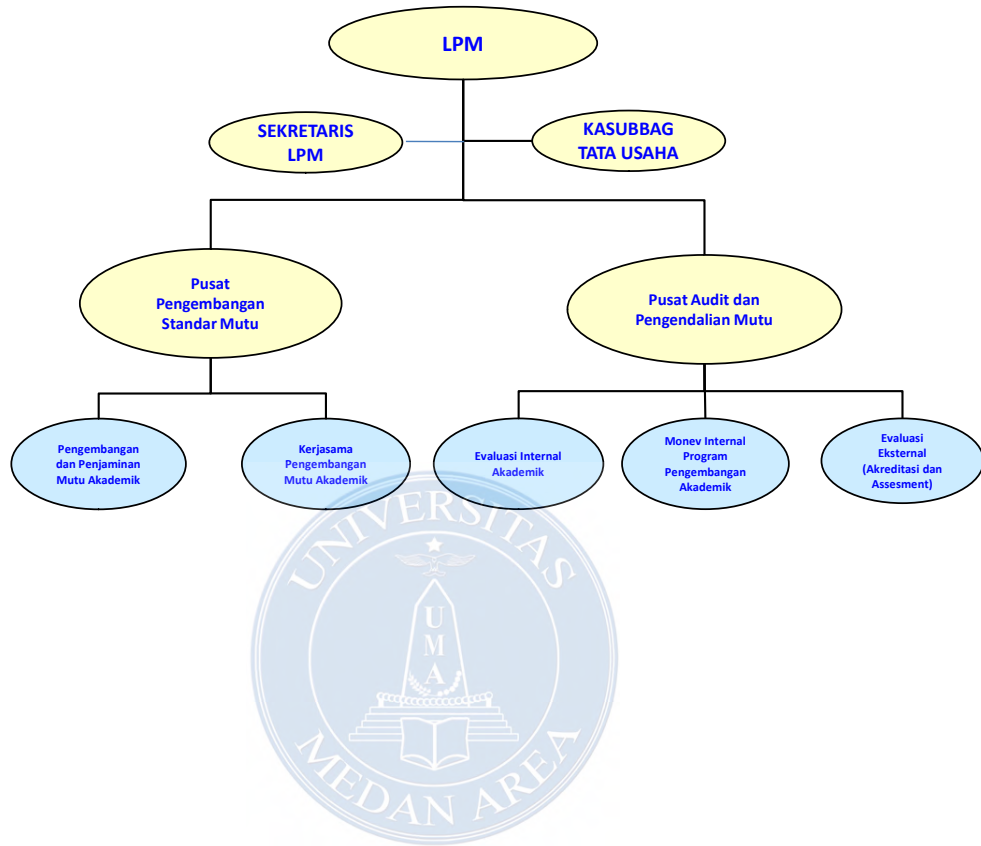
LPM

SEKRETARIS LPM

KASUBBAG TATA USAHA

Pusat Pengembangan Standar Mutu

Pusat Audit dan Pengendalian Mutu

Pengembangan dan Penjaminan Mutu Akademik

Kerjasama Pengembangan Mutu Akademik

Evaluasi Internal Akademik

Monev Internal Program Pengembangan Akademik

Evaluasi Eksternal (Akreditasi dan Assesment)

UNIVERSITAS
U M A
MEDAN AREA